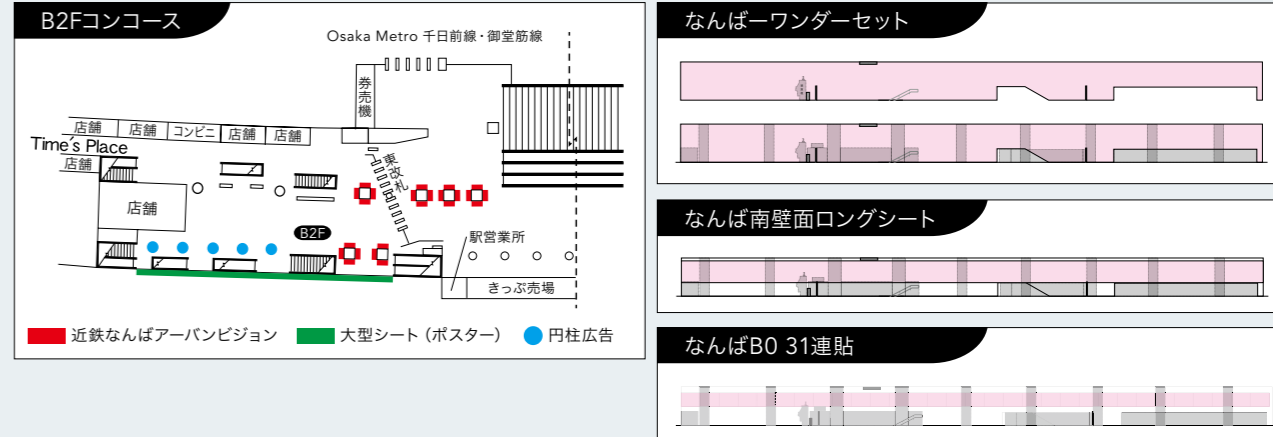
B2Fコンコース

Osaka Metro 千日前線・御堂筋線

券売機

店舗 店舗 コンビニ 店舗 店舗

Time's Place

店舗

店舗

東改札

B2F

駅営業所

きっぷ売場

近鉄なんばアーバンビジョン 大型シート（ポスター） 円柱広告

なんばーワンダーセット

なんば南壁面ロングシート

なんばB0 31連貼